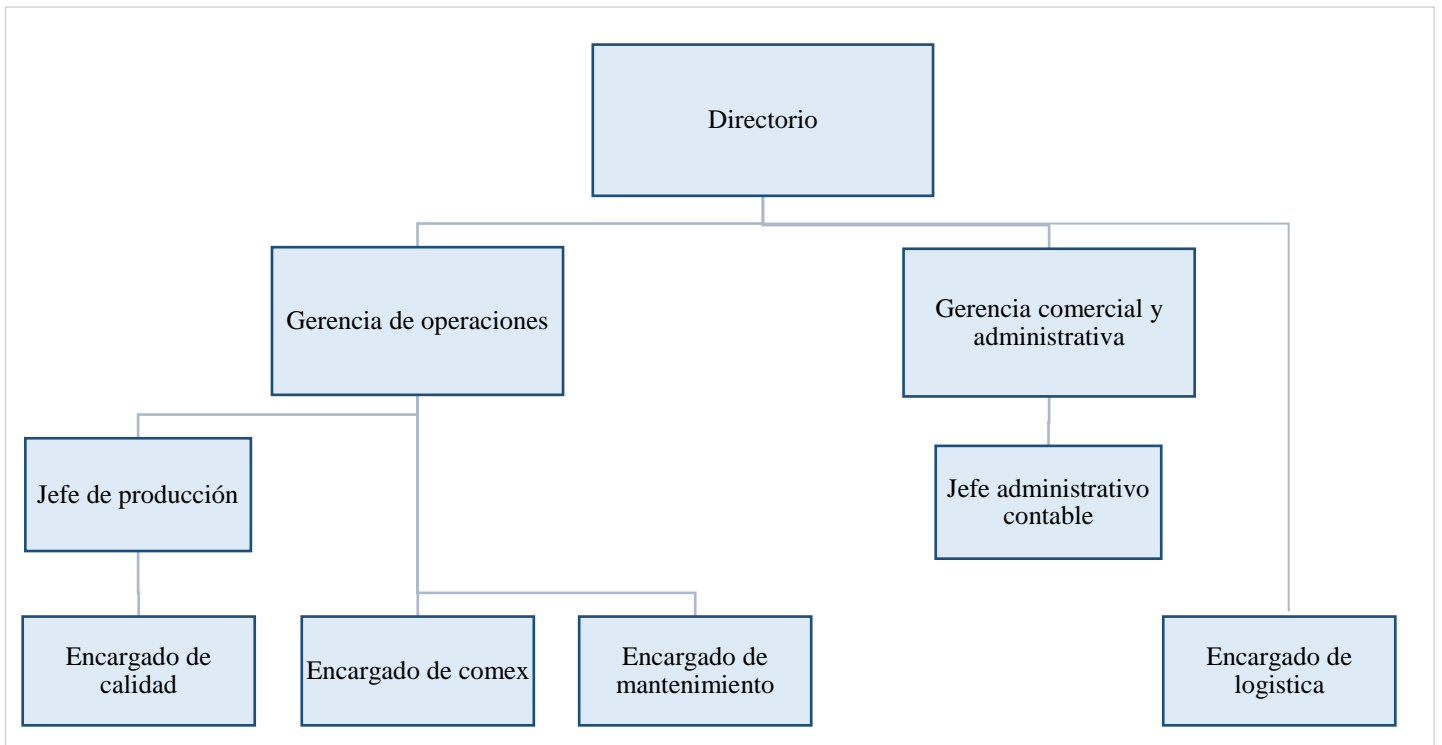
Directorio

Gerencia de operaciones

Gerencia comercial y administrativa

Jefe de producción

Jefe administrativo contable

Encargado de calidad

Encargado de comex

Encargado de mantenimiento

Encargado de logistica